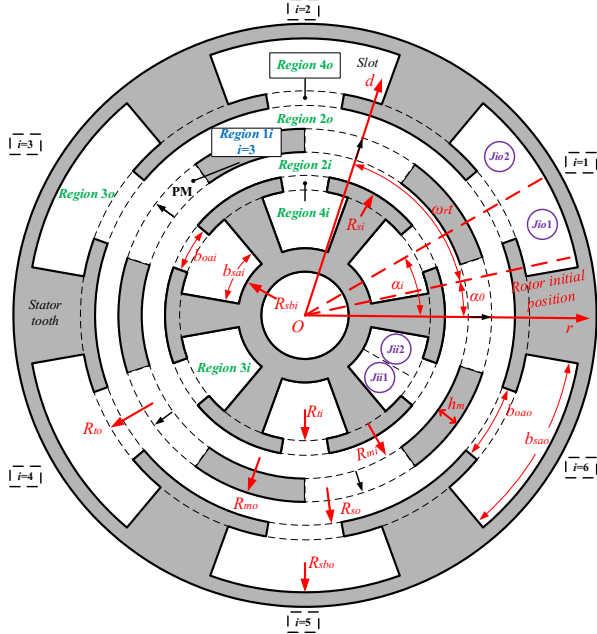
i=2
Region 4o
Slot
d
Region 1i
i=3
Region 2o
i=3
Jio2
i=1
Region 3o
PM
Region 2i
$\omega_r t$
Jio1
Region 4i
$R_{si}$
$b_{oai}$
$b_{sai}$
$\alpha_i$
Rotor initial position
$R_{sbi}$
$\alpha_0$
Stator tooth
O
r
Jii2
Region 3i
Jii1
$h_m$
$b_{oao}$
$R_{ti}$
$R_{to}$
$b_{sao}$
$R_{mi}$
i=4
i=6
$R_{mo}$
$R_{so}$
$R_{sbo}$
i=5